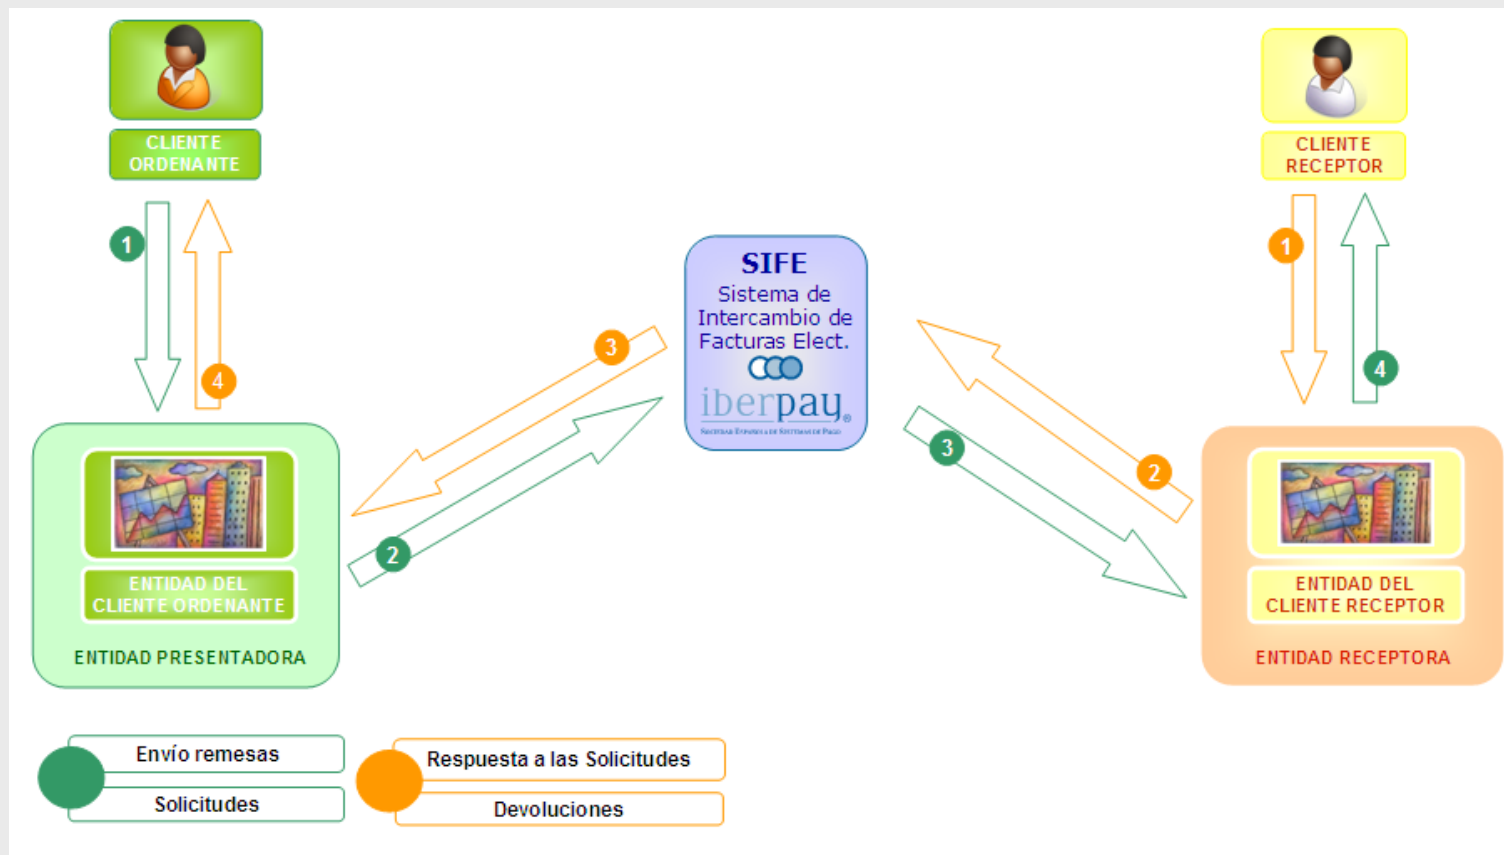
CLIENTE ORDENANTE

1

4

SIFE
Sistema de Intercambio de Facturas Elect.
iberpay
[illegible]

CLIENTE RECEPTOR

1

4

3

2

3

2

ENTIDAD DEL CLIENTE ORDENANTE

ENTIDAD PRESENTADORA

ENTIDAD DEL CLIENTE RECEPTOR

ENTIDAD RECEPTORA

Envío remesas
Solicitudes

Respuesta a las Solicitudes
Devoluciones